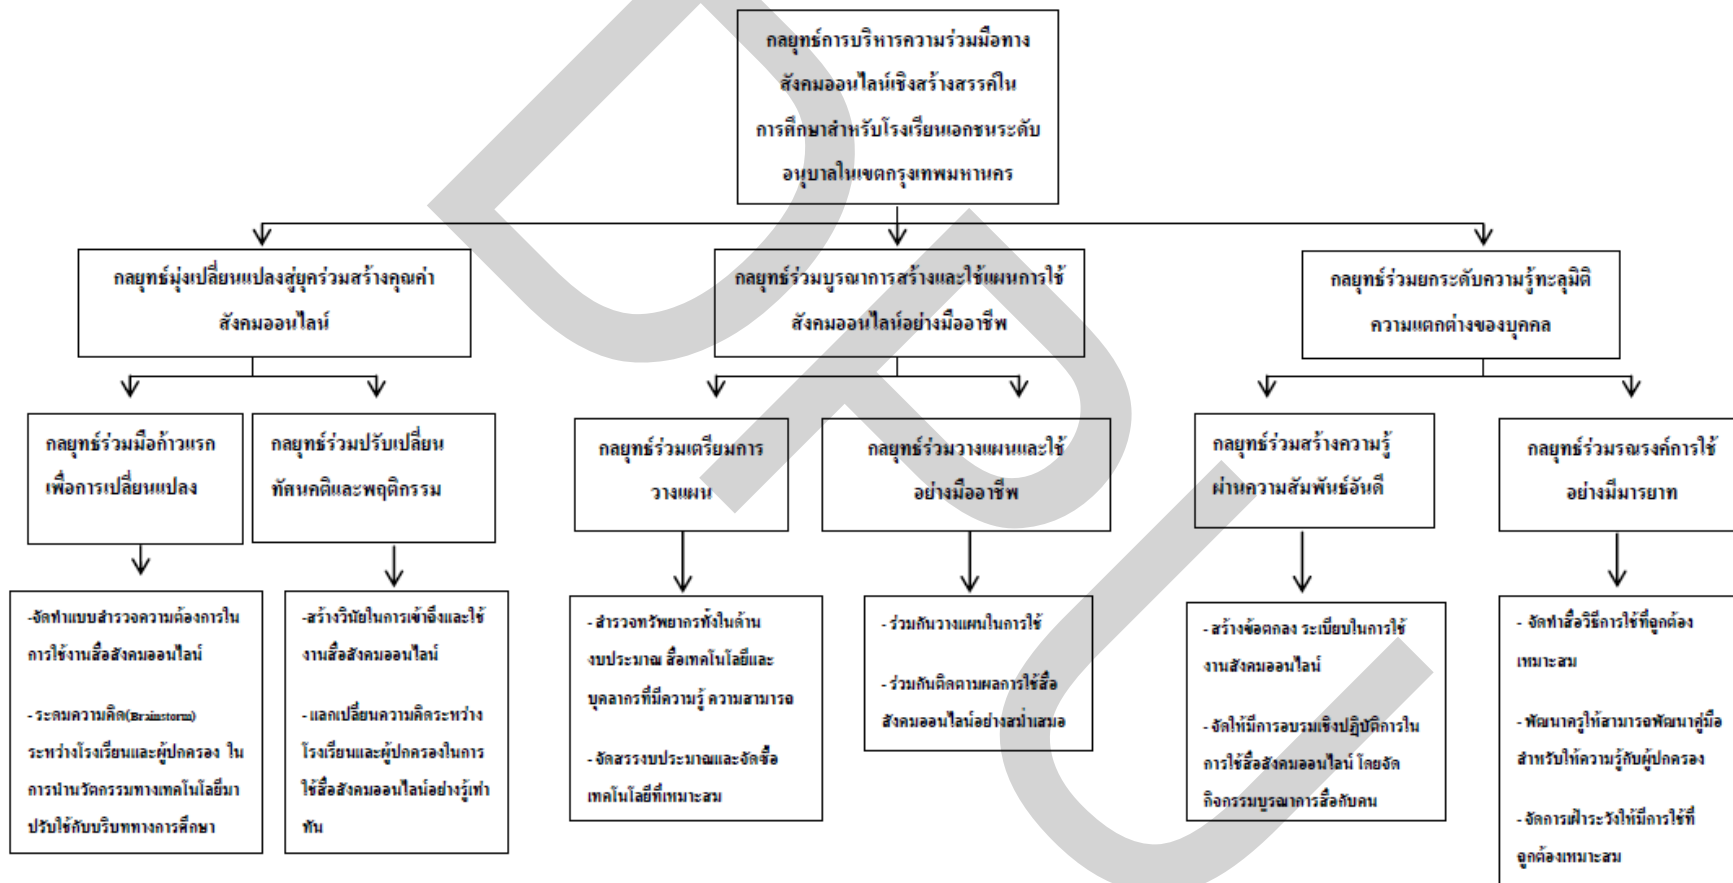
กลยุทธ์การบริหารความร่วมมือทางสังคมออนไลน์เชิงสร้างสรรค์ในการศึกษาสำหรับโรงเรียนเอกชนระดับอนุบาลในเขตกรุงเทพมหานคร

กลยุทธ์มุ่งเปลี่ยนแปลงสู่ยุคร่วมสร้างคุณค่าสังคมออนไลน์

กลยุทธ์ร่วมบูรณาการสร้างและใช้แผนการใช้สังคมออนไลน์อย่างมืออาชีพ

กลยุทธ์ร่วมยกระดับความรู้ทะลุมิติความแตกต่างของบุคคล

กลยุทธ์ร่วมมือก้าวแรกเพื่อการเปลี่ยนแปลง

กลยุทธ์ร่วมปรับเปลี่ยนทัศนคติและพฤติกรรม

กลยุทธ์ร่วมเตรียมการวางแผน

กลยุทธ์ร่วมวางแผนและใช้อย่างมืออาชีพ

กลยุทธ์ร่วมสร้างความรู้ผ่านความสัมพันธ์อันดี

กลยุทธ์ร่วมรณรงค์การใช้อย่างมีมารยาท

-จัดทำแบบสำรวจความต้องการในการใช้งานสื่อสังคมออนไลน์

-ระดมความคิด(Brainstorm) ระหว่างโรงเรียนและผู้ปกครอง ในการนำนวัตกรรมทางเทคโนโลยีมาปรับใช้กับบริบททางการศึกษา

-สร้างวินัยในการเข้าถึงและใช้งานสื่อสังคมออนไลน์

-แลกเปลี่ยนความคิดระหว่างโรงเรียนและผู้ปกครองในการใช้สื่อสังคมออนไลน์อย่างรู้เท่าทัน

- สำรวจทรัพยากรทั้งในด้านงบประมาณ สื่อเทคโนโลยีและบุคลากรที่มีความรู้ ความสามารถ

- จัดสรรงบประมาณและจัดซื้อเทคโนโลยีที่เหมาะสม

- ร่วมกันวางแผนในการใช้

- ร่วมกันติดตามผลการใช้สื่อสังคมออนไลน์อย่างสม่ำเสมอ

- สร้างข้อตกลง ระเบียบในการใช้งานสังคมออนไลน์

- จัดให้มีการอบรมเชิงปฏิบัติการในการใช้สื่อสังคมออนไลน์ โดยจัดกิจกรรมบูรณาการสื่อกับคน

- จัดทำสื่อวิธีการใช้ที่ถูกต้องเหมาะสม

- พัฒนาครูให้สามารถพัฒนาคู่มือสำหรับให้ความรู้กับผู้ปกครอง

- จัดการเฝ้าระวังให้มีการใช้ที่ถูกต้องเหมาะสม